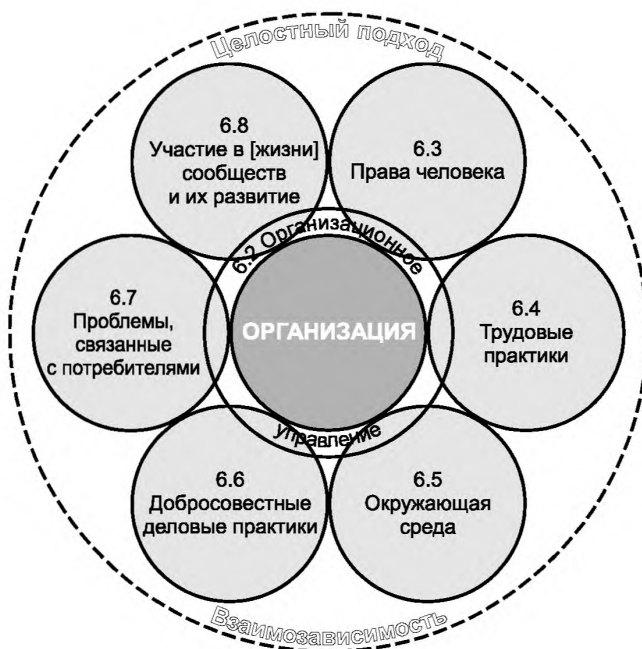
Целостный подход

6.8
Участие в [жизни] сообществ и их развитие

6.3
Права человека

6.2 Организационное

6.7
Проблемы, связанные с потребителями

ОРГАНИЗАЦИЯ

6.4
Трудовые практики

управление

6.6
Добросовестные деловые практики

6.5
Окружающая среда

Взаимозависимость